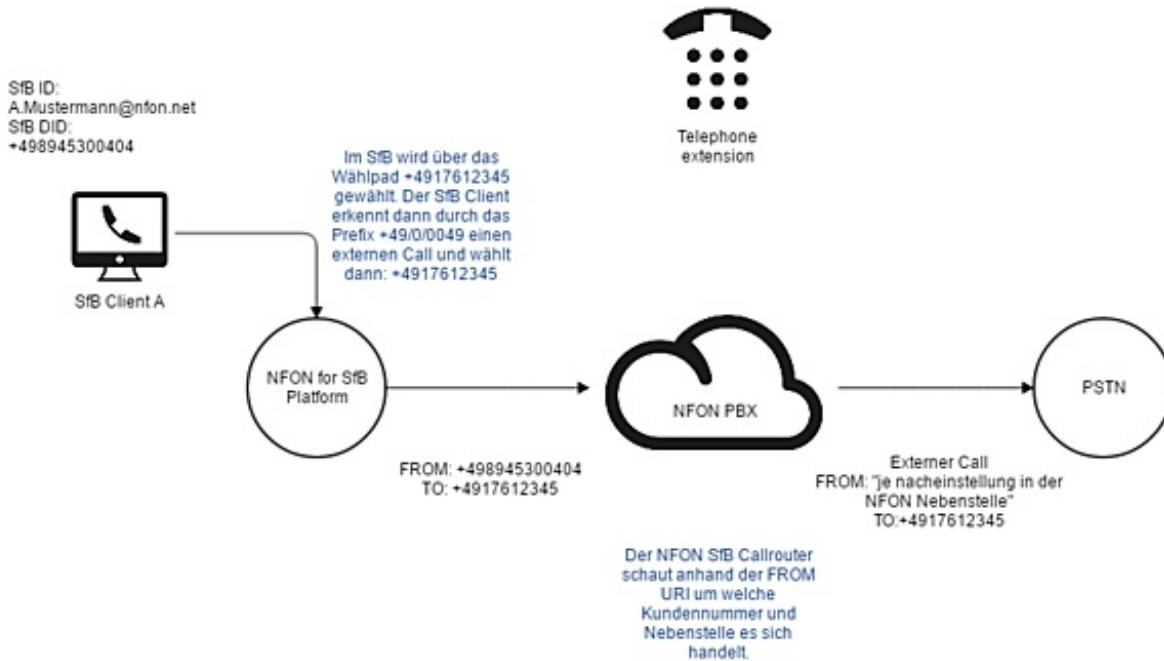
SfB ID:
A.Mustermann@nfon.net
SfB DID:
+498945300404

Telephone extension

Im SfB wird über das Wählpad +4917612345 gewählt. Der SfB Client erkennt dann durch das Prefix +49/0/0049 einen externen Call und wählt dann: +4917612345

SfB Client A

NFON for SfB Platform

NFON PBX

PSTN

FROM: +498945300404
TO: +4917612345

Externer Call
FROM: "je nacheinstellung in der NFON Nebenstelle"
TO:+4917612345

Der NFON SfB Callrouter schaut anhand der FROM URI um welche Kundennummer und Nebenstelle es sich handelt.